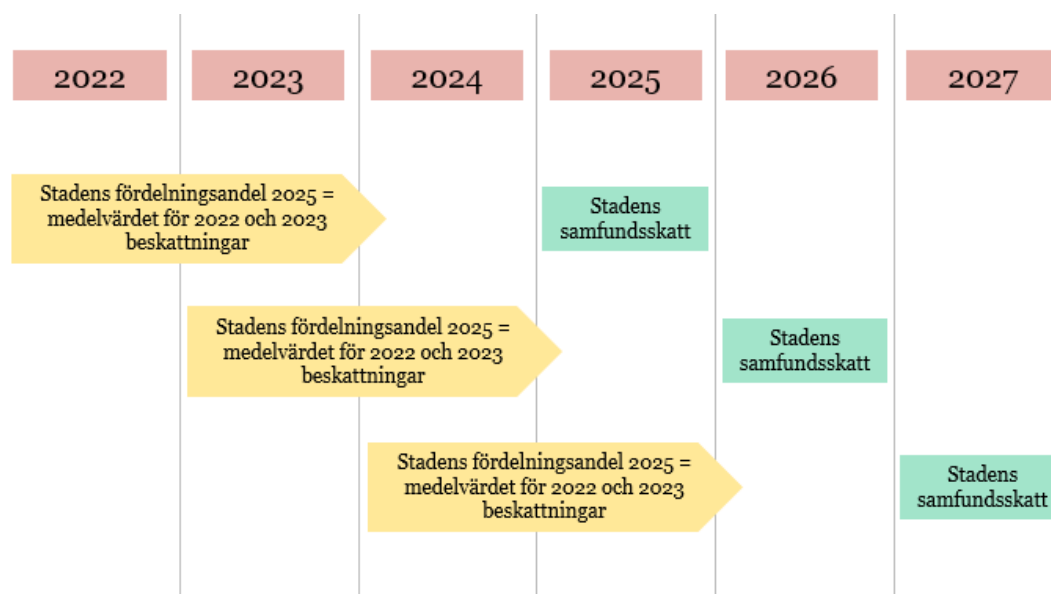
2022

2023

2024

2025

2026

2027

Stadens fördelningsandel 2025 = medelvärdet för 2022 och 2023 beskattningar

Stadens samfundsskatt

Stadens fördelningsandel 2025 = medelvärdet för 2022 och 2023 beskattningar

Stadens samfundsskatt

Stadens fördelningsandel 2025 = medelvärdet för 2022 och 2023 beskattningar

Stadens samfundsskatt